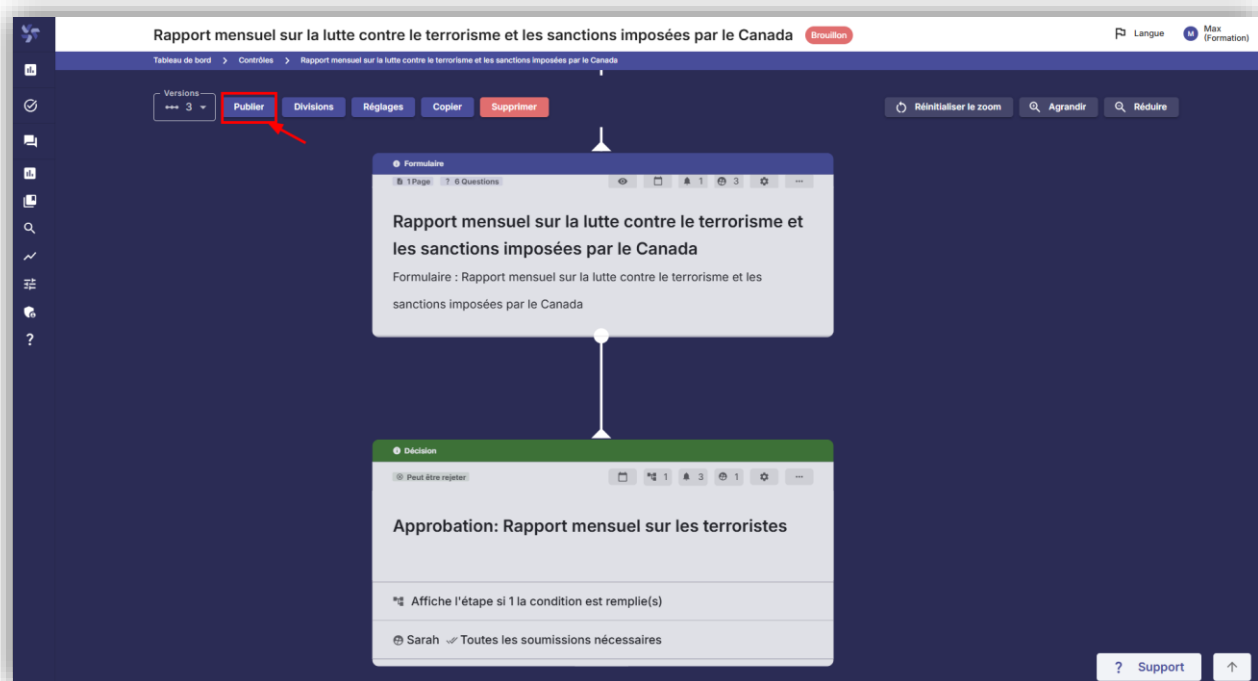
Rapport mensuel sur la lutte contre le terrorisme et les sanctions imposées par le Canada Brouillon

Langue

M Max (Formation)

Tableau de bord > Contrôles > Rapport mensuel sur la lutte contre le terrorisme et les sanctions imposées par le Canada

Versions 3

Publier Divisions Réglages Copier Supprimer

Réinitialiser le zoom Agrandir Réduire

Formulaire

1 Page 6 Questions 1 3

Rapport mensuel sur la lutte contre le terrorisme et les sanctions imposées par le Canada

Formulaire : Rapport mensuel sur la lutte contre le terrorisme et les sanctions imposées par le Canada

Décision

Peut être rejeter 1 3 1

Approbation: Rapport mensuel sur les terroristes

Affiche l'étape si 1 la condition est remplie(s)

Sarah Toutes les soumissions nécessaires

? Support

?